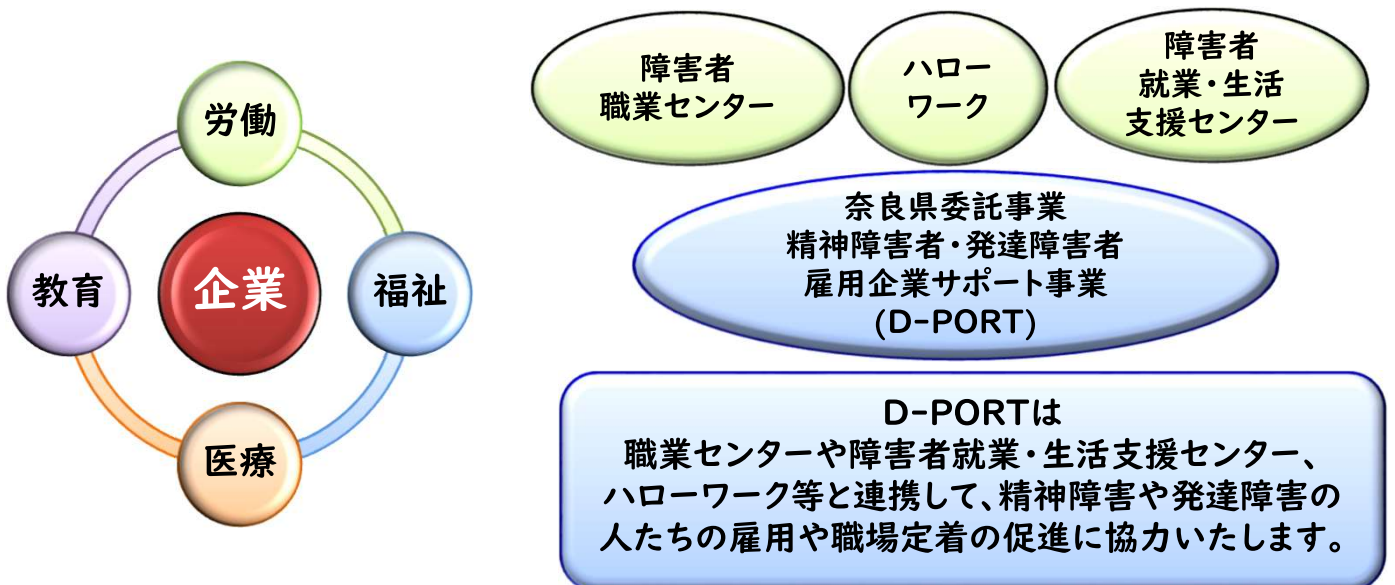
労働

教育

企業

福祉

医療

障害者
職業センター

ハロー
ワーク

障害者
就業・生活
支援センター

奈良県委託事業
精神障害者・発達障害者
雇用企業サポート事業
(D-PORT)

D-PORTは
職業センターや障害者就業・生活支援センター、ハローワーク等と連携して、精神障害や発達障害の人たちの雇用や職場定着の促進に協力いたします。